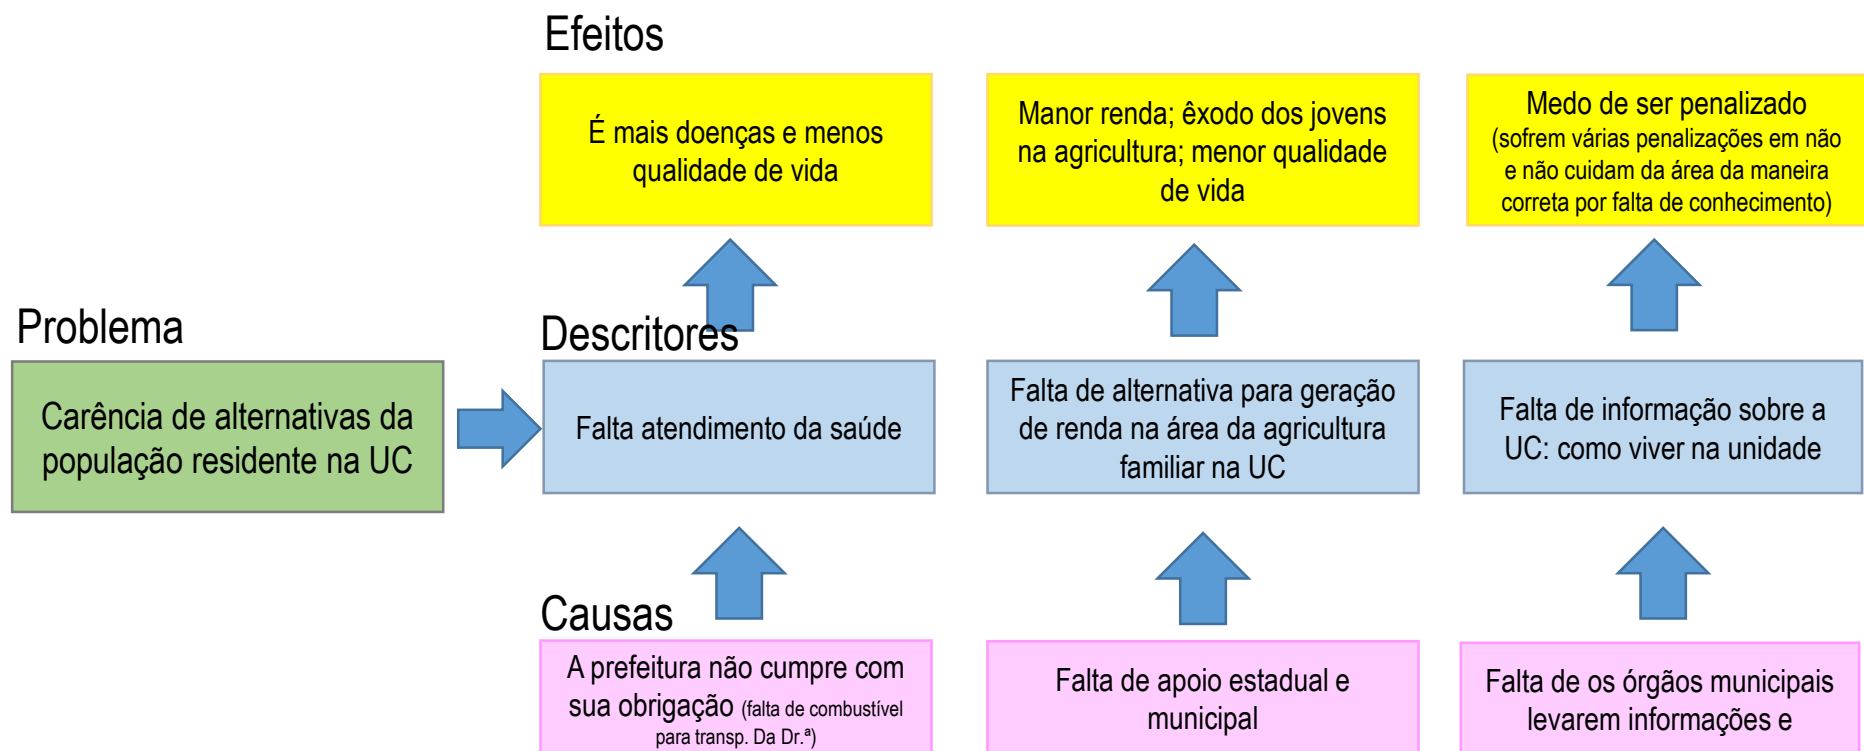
Efeitos

É mais doenças e menos qualidade de vida

Manor renda; êxodo dos jovens na agricultura; menor qualidade de vida

Medo de ser penalizado (sofrem várias penalizações em não e não cuidam da área da maneira correta por falta de conhecimento)

Problema

Carência de alternativas da população residente na UC

Descritores

Falta atendimento da saúde

Falta de alternativa para geração de renda na área da agricultura familiar na UC

Falta de informação sobre a UC: como viver na unidade

Causas

A prefeitura não cumpre com sua obrigação (falta de combustível para transp. Da Dr.ª)

Falta de apoio estadual e municipal

Falta de os órgãos municipais levarem informações e